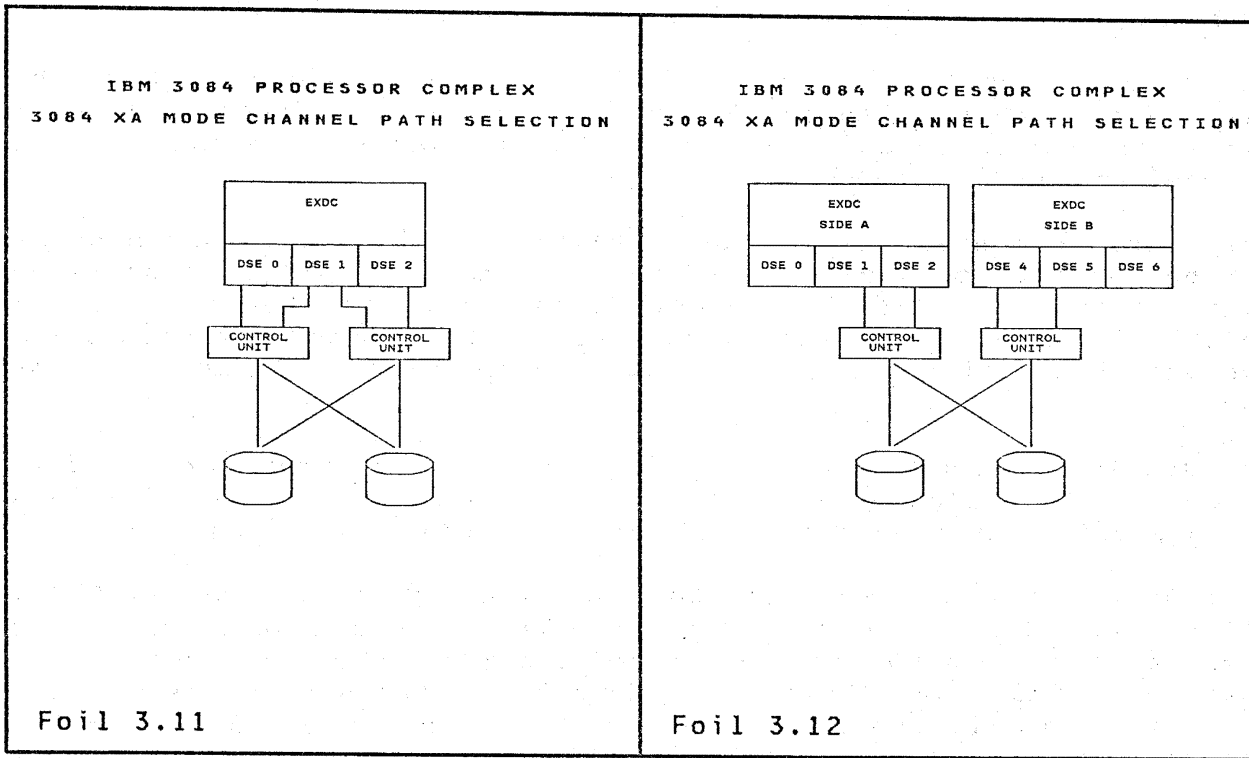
IBM 3084 PROCESSOR COMPLEX
3084 XA MODE CHANNEL PATH SELECTION

EXDC

DSE 0 DSE 1 DSE 2

CONTROL UNIT

CONTROL UNIT

Foil 3.11

IBM 3084 PROCESSOR COMPLEX
3084 XA MODE CHANNEL PATH SELECTION

EXDC
SIDE A

DSE 0 DSE 1 DSE 2

EXDC
SIDE B

DSE 4 DSE 5 DSE 6

CONTROL UNIT

CONTROL UNIT

Foil 3.12